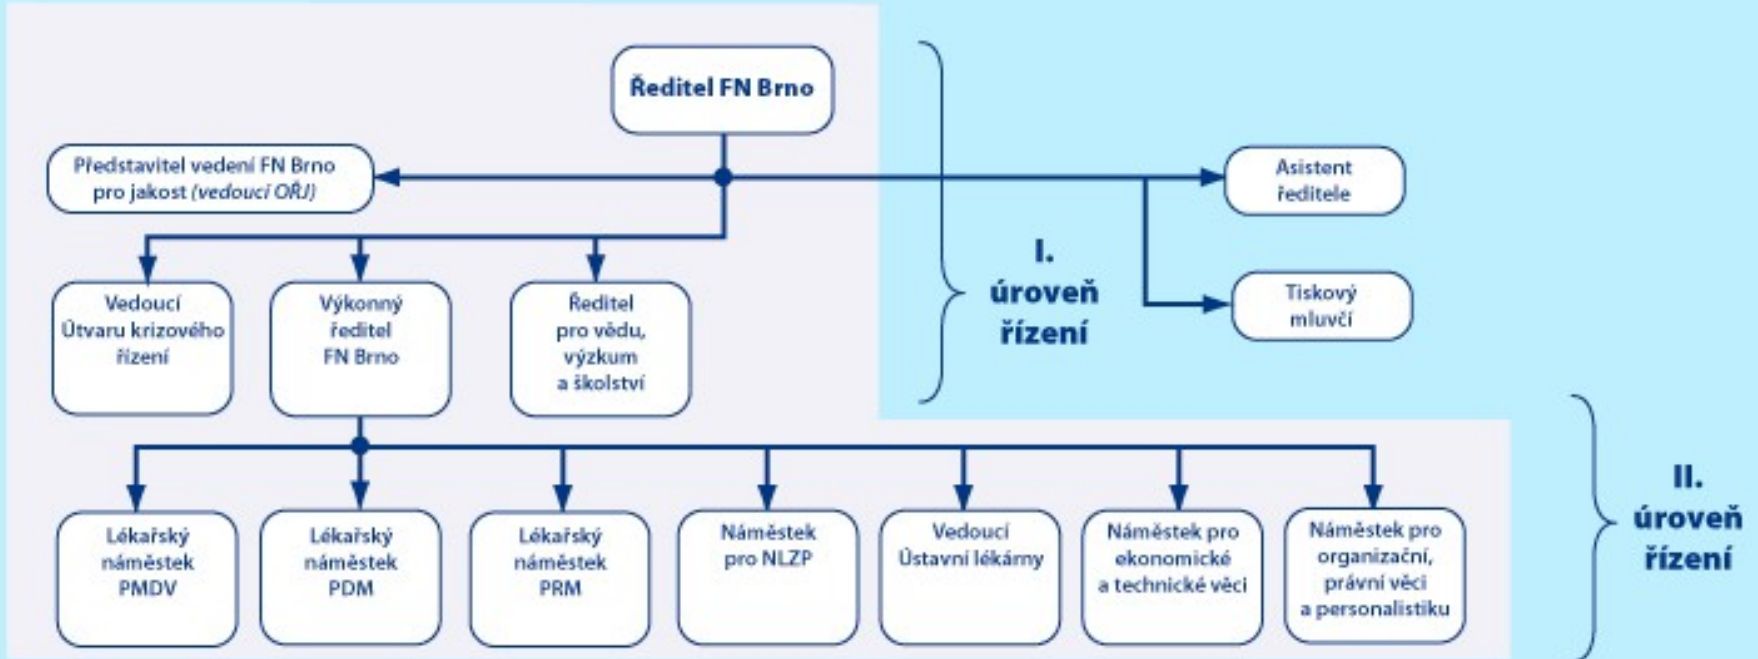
Ředitel FN Brno

Představitel vedení FN Brno pro jakost *(vedoucí OŘJ)*

Asistent ředitele

Tiskový mluvčí

Vedoucí Útvaru krizového řízení

Výkonný ředitel FN Brno

Ředitel pro vědu, výzkum a školství

I. úroveň řízení

Lékařský náměstek PMDV

Lékařský náměstek PDM

Lékařský náměstek PRM

Náměstek pro NLZP

Vedoucí Ústavní lékárny

Náměstek pro ekonomické a technické věci

Náměstek pro organizační, právní věci a personalistiku

II. úroveň řízení